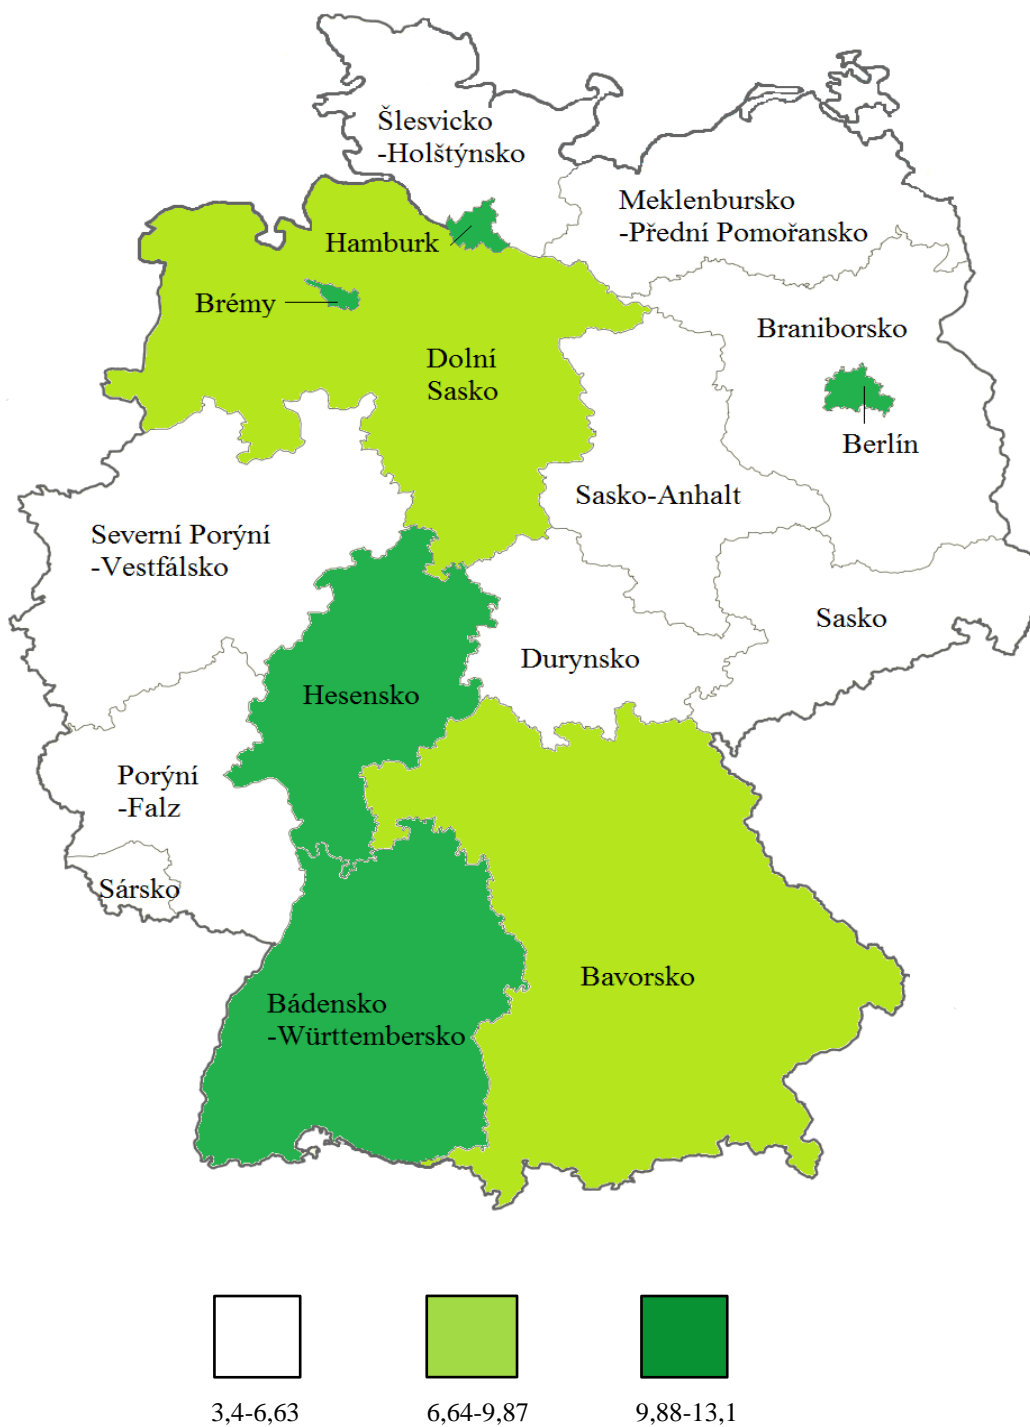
Šlesvicko -Holštýnsko

Meklenbursko -Přední Pomořansko

Hamburk

Brémy

Dolní Sasko

Braniborsko

Berlín

Sasko-Anhalt

Severní Porýní -Vestfálsko

Sasko

Durynsko

Hesensko

Porýní -Falz

Sársko

Bavorsko

Bádensko -Württembersko

3,4-6,63

6,64-9,87

9,88-13,1